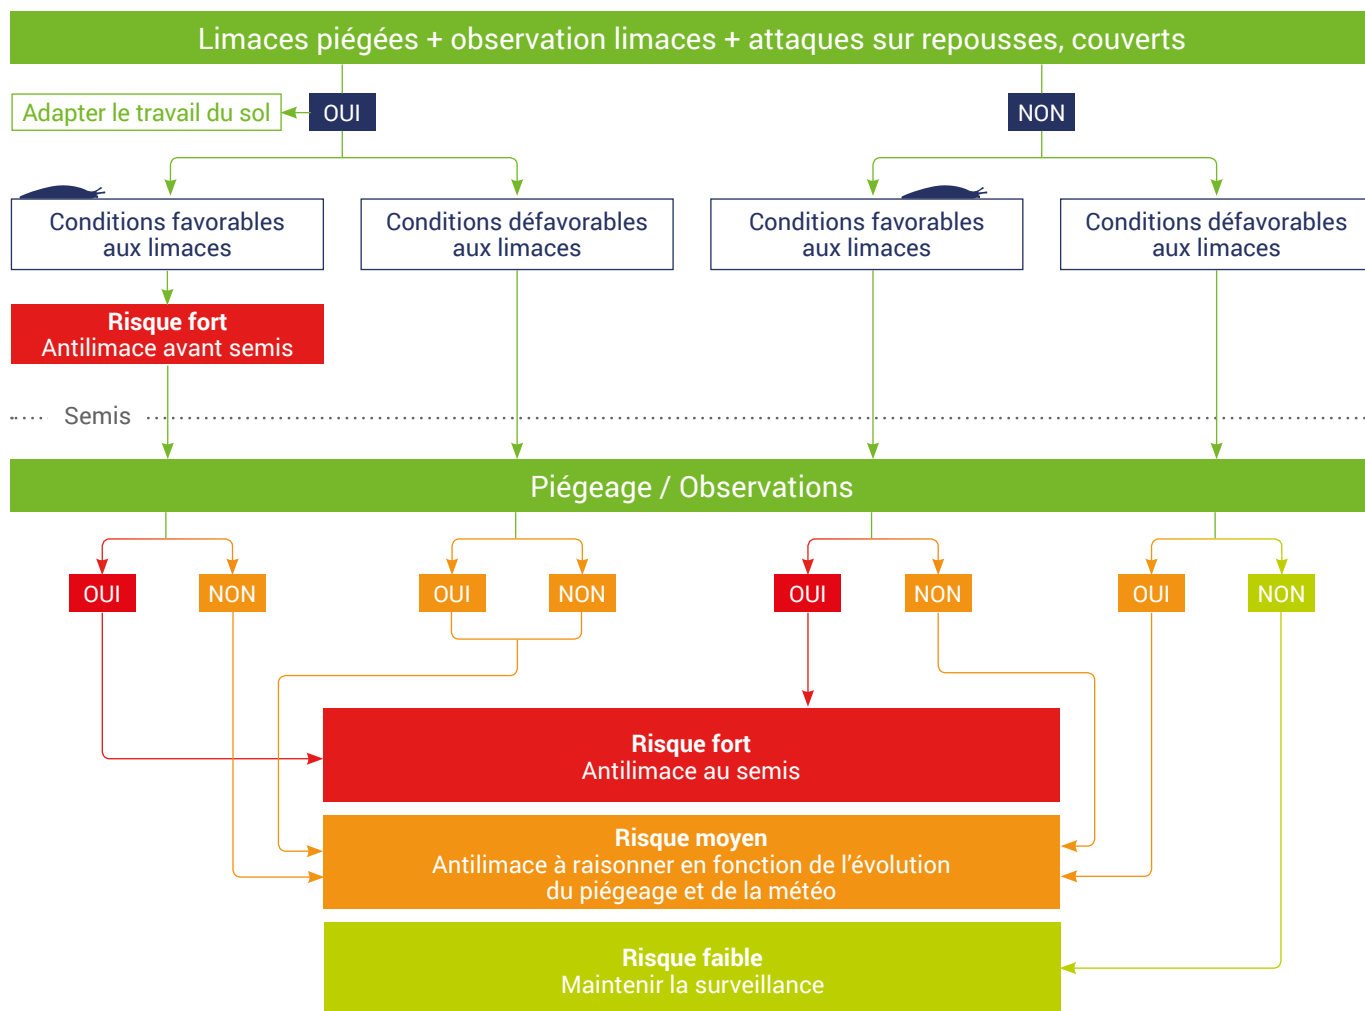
Limaces piégées + observation limaces + attaques sur repousses, couverts

Adapter le travail du sol

OUI

NON

Conditions favorables aux limaces

Conditions défavorables aux limaces

Conditions favorables aux limaces

Conditions défavorables aux limaces

**Risque fort**
Antilimace avant semis

Semis

Piégeage / Observations

OUI NON OUI NON OUI NON OUI NON

**Risque fort**
Antilimace au semis

**Risque moyen**
Antilimace à raisonner en fonction de l'évolution du piégeage et de la météo

**Risque faible**
Maintenir la surveillance